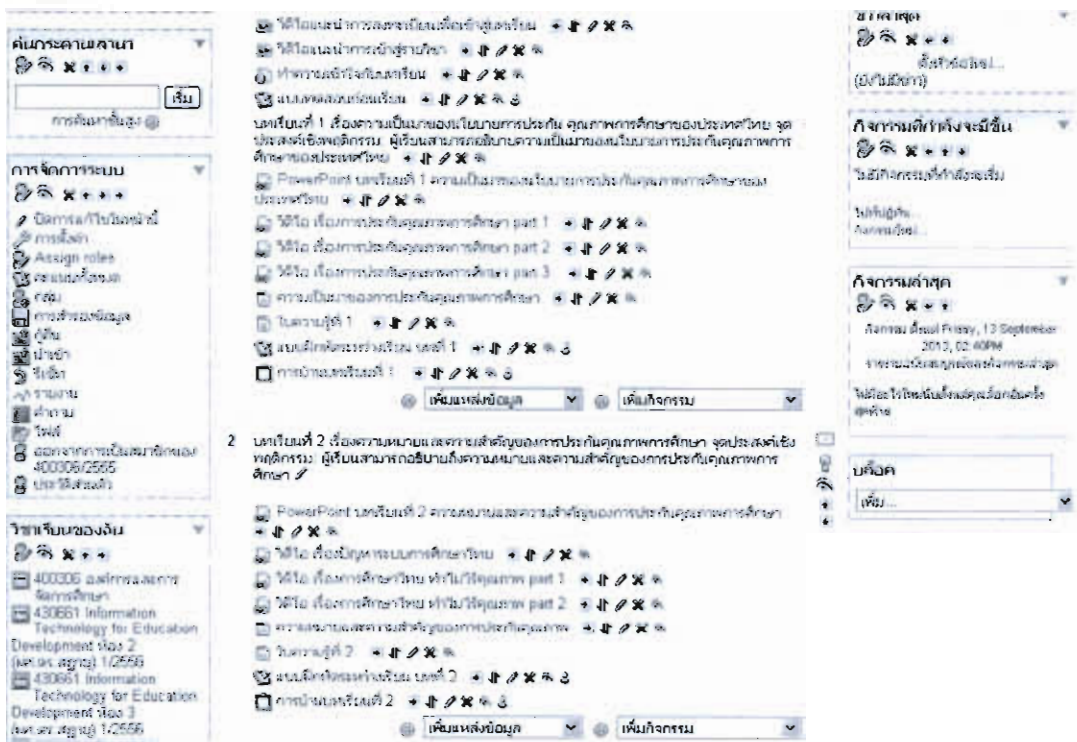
ค้นกระดานเสวนา

เริ่ม

การค้นหาขั้นสูง

การจัดการระบบ

ปิดการแก้ไขในหน้านี้
การตั้งค่า
Assign roles
คะแนนที่ได้
กลุ่ม
การสำรองข้อมูล
กู้คืน
นำเข้า
รีเซ็ท
รายงาน
คำถาม
ไฟล์
ออกจากการเป็นสมาชิกของ 400306/2555
ประวัติส่วนตัว

วิชาเรียนของฉัน

400306 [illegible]
430661 Information Technology for Education Development ห้อง 2 (ผศ.ดร. สฤษฎ์) 1/2556
430661 Information Technology for Education Development ห้อง 3 (ผศ.ดร. สฤษฎ์) 1/2556

วิดีโอแนะนำการลงทะเบียนเพื่อเข้าสู่บทเรียน
วิดีโอแนะนำการเข้าสู่รายวิชา
ทำความเข้าใจกับบทเรียน
แบบทดสอบก่อนเรียน

บทเรียนที่ 1 เรื่องความเป็นมาของนโยบายการประกันคุณภาพการศึกษาของประเทศไทย จุดประสงค์เชิงพฤติกรรม ผู้เรียนสามารถอธิบายความเป็นมาของนโยบายการประกันคุณภาพการศึกษาของประเทศไทย

PowerPoint บทเรียนที่ 1 ความเป็นมาของนโยบายการประกันคุณภาพการศึกษาของประเทศไทย
วิดีโอ เรื่องการประกันคุณภาพการศึกษา part 1
วิดีโอ เรื่องการประกันคุณภาพการศึกษา part 2
วิดีโอ เรื่องการประกันคุณภาพการศึกษา part 3
ความเป็นมาของการประกันคุณภาพการศึกษา
ใบความรู้ที่ 1
แบบฝึกหัดระหว่างเรียน บทที่ 1
การบ้านบทเรียนที่ 1

เพิ่มแหล่งข้อมูล
เพิ่มกิจกรรม

2 บทเรียนที่ 2 เรื่องความหมายและความสำคัญของการประกันคุณภาพการศึกษา จุดประสงค์เชิงพฤติกรรม ผู้เรียนสามารถอธิบายถึงความหมายและความสำคัญของการประกันคุณภาพการศึกษา

PowerPoint บทเรียนที่ 2 ความหมายและความสำคัญของการประกันคุณภาพการศึกษา
วิดีโอ เรื่องปัญหาระบบการศึกษาไทย
วิดีโอ เรื่องการศึกษาไทย ทำไมไร้คุณภาพ part 1
วิดีโอ เรื่องการศึกษาไทย ทำไมไร้คุณภาพ part 2
ความหมายและความสำคัญของการประกันคุณภาพ
ใบความรู้ที่ 2
แบบฝึกหัดระหว่างเรียน บทที่ 2
การบ้านบทเรียนที่ 2

เพิ่มแหล่งข้อมูล
เพิ่มกิจกรรม

ข่าวล่าสุด
ตั้งหัวข้อใหม่...
(ยังไม่มีข่าว)

กิจกรรมที่กำลังจะมีขึ้น
ไม่มีกิจกรรมที่กำลังจะเริ่ม
ไปที่ปฏิทิน...
กิจกรรมใหม่...

กิจกรรมล่าสุด
กิจกรรม ตั้งแต่ Friday, 13 September 2013, 02:40PM
รายงานฉบับสมบูรณ์ของกิจกรรมล่าสุด
ไม่มีอะไรใหม่ตั้งแต่คุณเข้าสู่ระบบครั้งสุดท้าย

บล็อค
เพิ่ม...